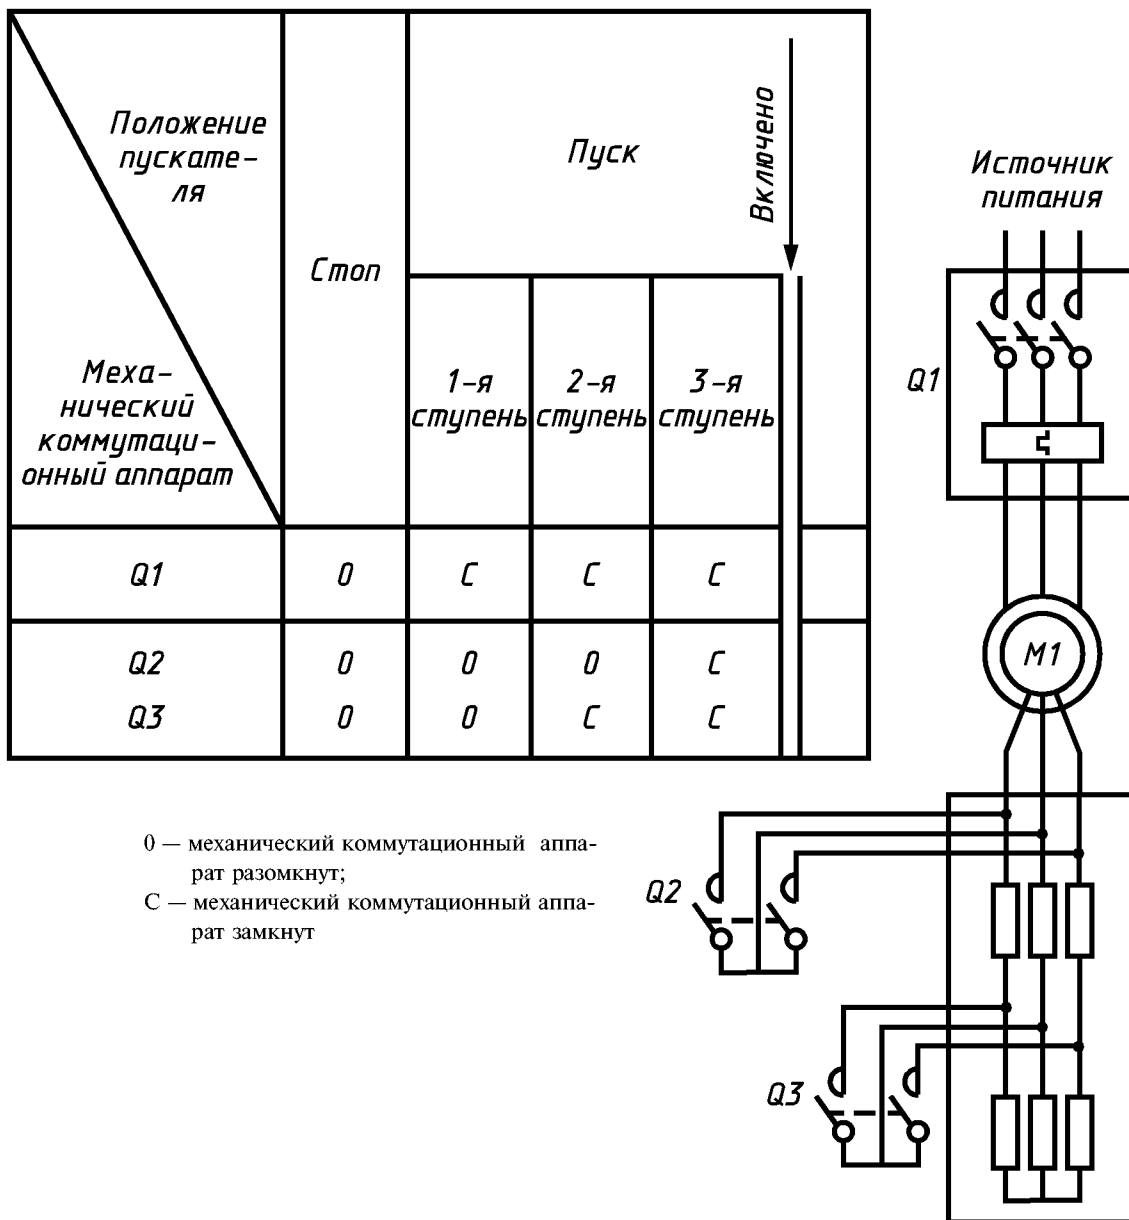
| Положение пускателя / Механический коммутационный аппарат | Стоп | Пуск: 1-я ступень | Пуск: 2-я ступень | Пуск: 3-я ступень | Включено |
|---|---|---|---|---|---|
| Q1 | 0 | C | C | C | |
| Q2 | 0 | 0 | 0 | C | |
| Q3 | 0 | 0 | C | C | |

0 — механический коммутационный аппарат разомкнут;
С — механический коммутационный аппарат замкнут

Источник питания

Q1

M1

Q2

Q3